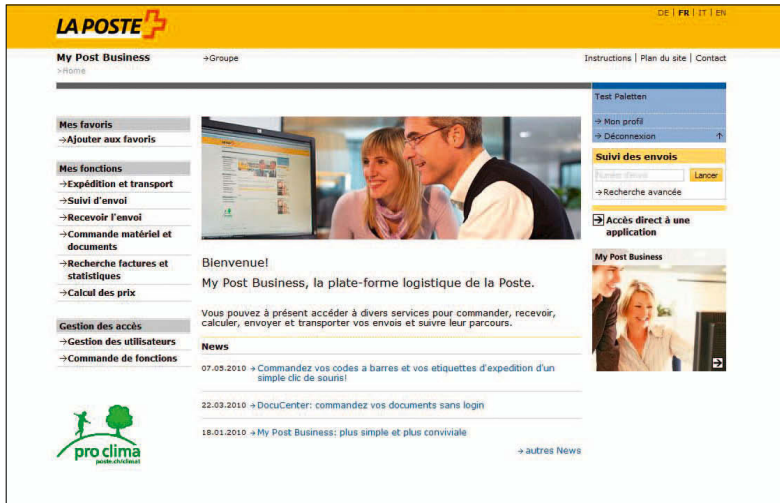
LA POSTE

DE | FR | IT | EN

My Post Business
→Home

→Groupe

Instructions | Plan du site | Contact

Mes favoris
→Ajouter aux favoris

Mes fonctions
→Expédition et transport
→Suivi d'envoi
→Recevoir l'envoi
→Commande matériel et documents
→Recherche factures et statistiques
→Calcul des prix

Gestion des accès
→Gestion des utilisateurs
→Commande de fonctions

pro clima
poste.ch/climat

Bienvenue!
My Post Business, la plate-forme logistique de la Poste.

Vous pouvez à présent accéder à divers services pour commander, recevoir, calculer, envoyer et transporter vos envois et suivre leur parcours.

News

07.05.2010 → Commandez vos codes a barres et vos etiquettes d'expedition d'un simple clic de souris!

22.03.2010 → DocuCenter: commandez vos documents sans login

18.01.2010 → My Post Business: plus simple et plus conviviale

→ autres News

Test Paletten
→ Mon profil
→ Déconnexion

Suivi des envois
Numéro d'envoi
Lancer
→ Recherche avancée

Accès direct à une application

My Post Business